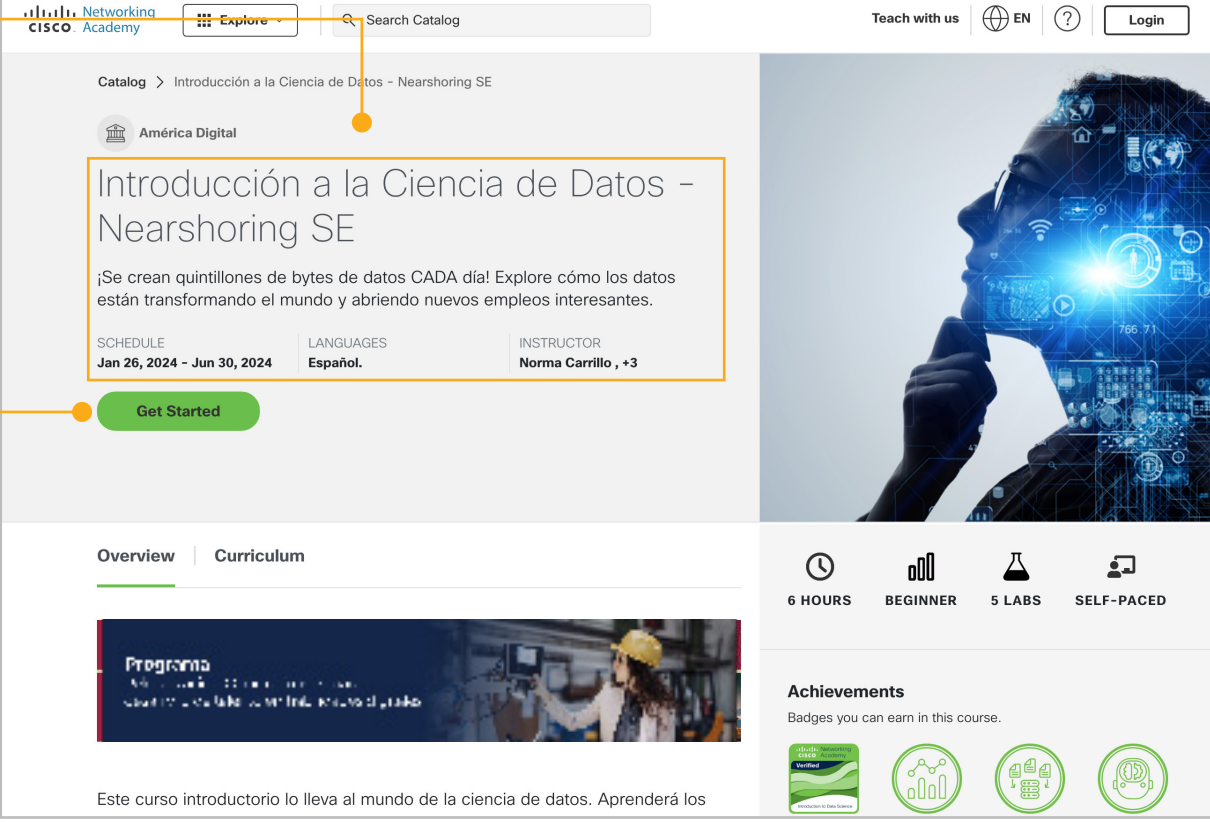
CISCO Networking Academy

Explore

Search Catalog

Teach with us

EN

Login

Catalog > Introducción a la Ciencia de Datos - Nearshoring SE

América Digital

Introducción a la Ciencia de Datos - Nearshoring SE

¡Se crean quintillones de bytes de datos CADA día! Explore cómo los datos están transformando el mundo y abriendo nuevos empleos interesantes.

| SCHEDULE | LANGUAGES | INSTRUCTOR |
|---|---|---|
| Jan 26, 2024 - Jun 30, 2024 | Español. | Norma Carrillo , +3 |

Get Started

Overview

Curriculum

Programa

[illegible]

6 HOURS

BEGINNER

5 LABS

SELF-PACED

Achievements

Badges you can earn in this course.

CISCO Networking Academy Verified Introduction to Data Science

Este curso introductorio lo lleva al mundo de la ciencia de datos. Aprenderá los